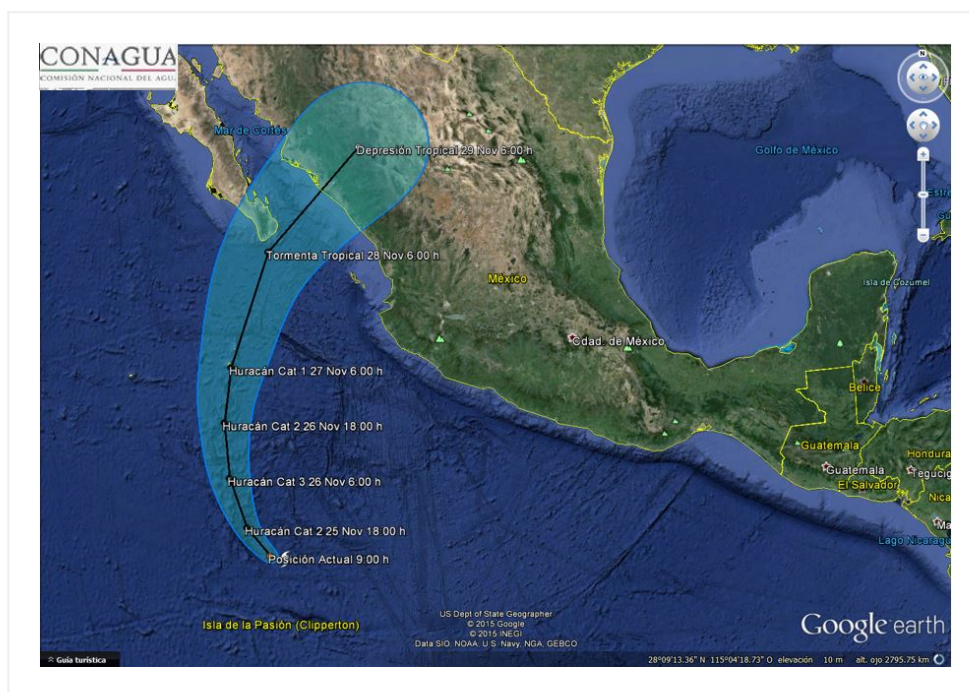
CONAGUA
COMISIÓN NACIONAL DEL AGUA

Mar de Cortés

Depresión Tropical 29 Nov 6:00 h

Golfo de México

Tormenta Tropical 28 Nov 6:00 h

México

Isla de Cozumel

Cdad. de México

Belice

Huracán Cat 1 27 Nov 6:00 h

Huracán Cat 2 26 Nov 18:00 h

Guatemala

Guatemala

Hondura

Tegucig

El Salvador

Huracán Cat 3 26 Nov 6:00 h

Nica

Huracán Cat 2 25 Nov 18:00 h

Ma

Lago Nicarag

Posición Actual 9:00 h

Isla de la Pasión (Clipperton)

US Dept of State Geographer
© 2015 Google
© 2015 INEGI
Data SIO, NOAA, U.S. Navy, NGA, GEBCO

Google earth

Guía turística

28°09'13.36" N 115°04'18.73" O elevación 10 m alt. ojo 2795.75 km